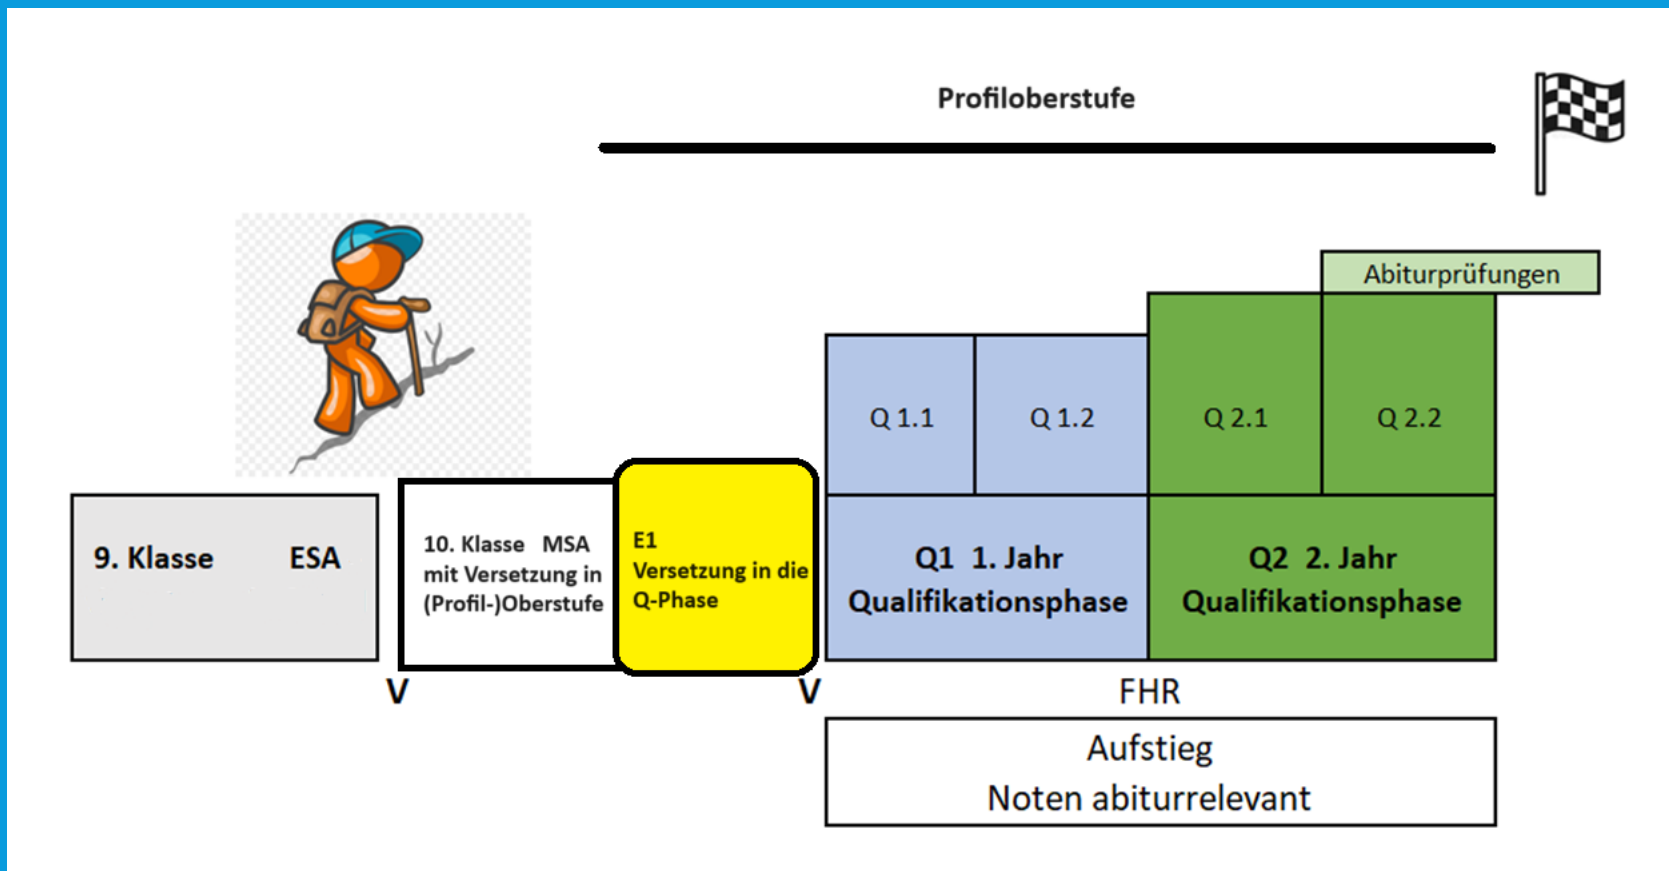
Profiloberstufe

Abiturprüfungen

Q 1.1

Q 1.2

Q 2.1

Q 2.2

9. Klasse ESA

10. Klasse MSA mit Versetzung in (Profil-)Oberstufe

E1 Versetzung in die Q-Phase

Q1 1. Jahr Qualifikationsphase

Q2 2. Jahr Qualifikationsphase

V

V

FHR

Aufstieg
Noten abiturrelevant